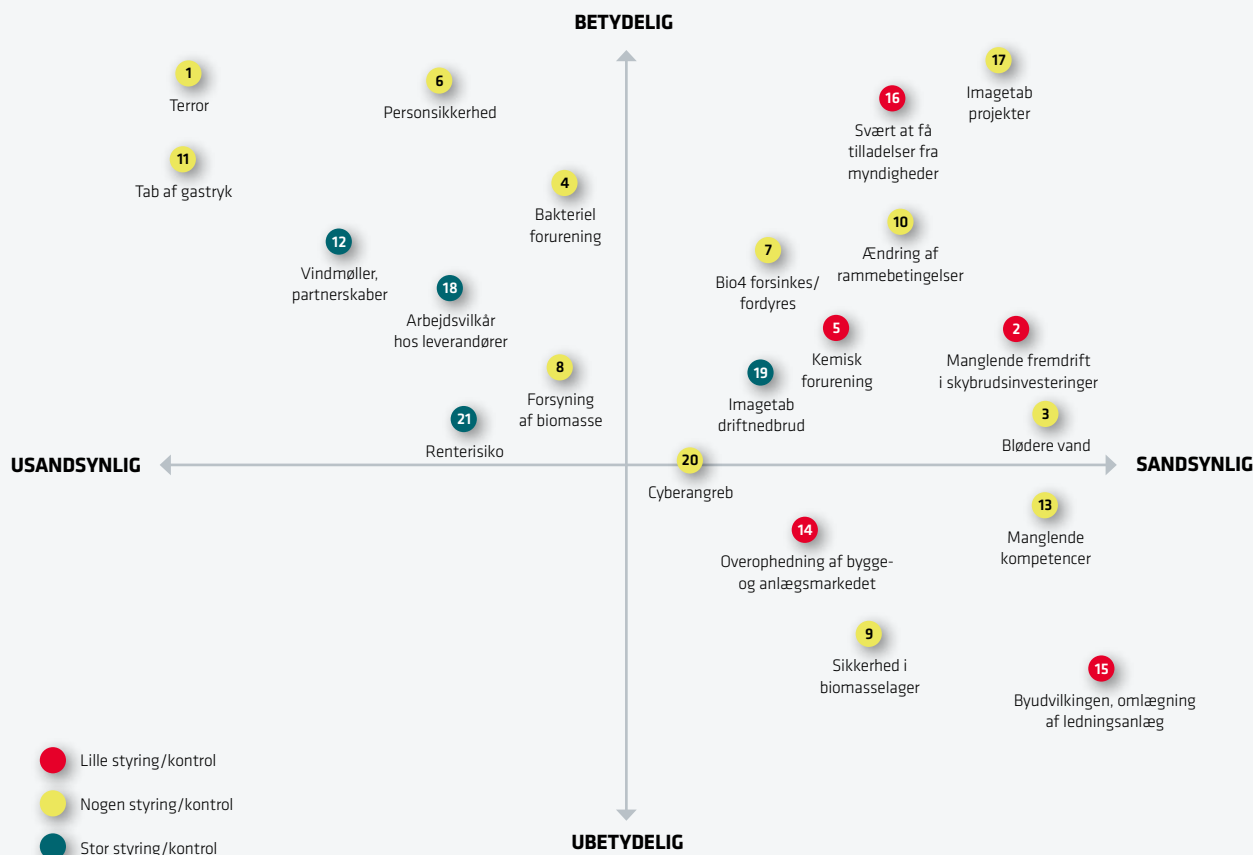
BETYDELIG

1
Terror

6
Personsikkerhed

17
Imagetab projekter

16
Svært at få tilladelser fra myndigheder

11
Tab af gastryk

4
Bakteriel forurening

10
Ændring af rammebetingelser

12
Vindmøller, partnerskaber

7
Bio4 forsinkes/ fordyres

18
Arbejdsvilkår hos leverandører

5
Kemisk forurening

2
Manglende fremdrift i skybrudsinvesteringer

8
Forsyning af biomasse

19
Imagetab driftnedbrud

3
Blødere vand

21
Renterisiko

USANDSYNLIG

20
Cyberangreb

SANDSYNLIG

13
Manglende kompetencer

14
Overophedning af bygge- og anlægsmarkedet

9
Sikkerhed i biomasselager

15
Byudvilkingen, omlægning af ledningsanlæg

Lille styring/kontrol
Nogen styring/kontrol
Stor styring/kontrol

UBETYDELIG